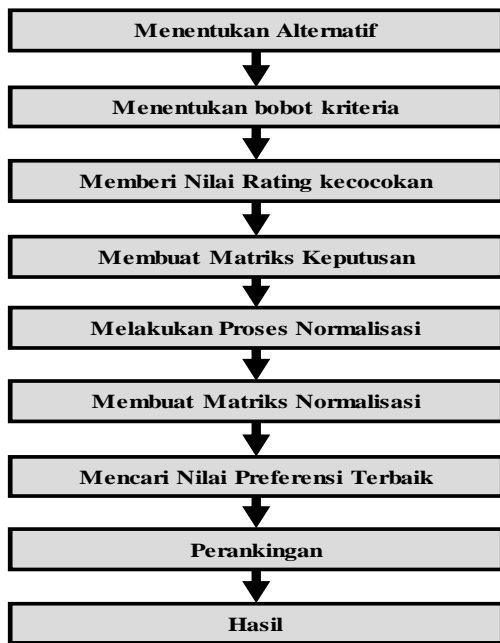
Menentukan Alternatif

Menentukan bobot kriteria

Memberi Nilai Rating kecocokan

Membuat Matriks Keputusan

Melakukan Proses Normalisasi

Membuat Matriks Normalisasi

Mencari Nilai Preferensi Terbaik

Perankingan

Hasil